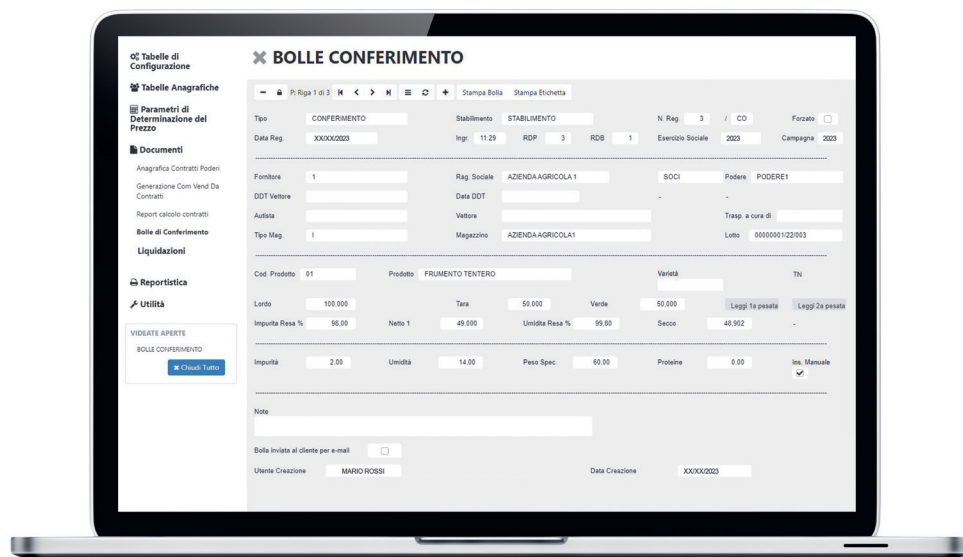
Tabelle di Configurazione

Tabelle Anagrafiche

Parametri di Determinazione del Prezzo

Documenti

Anagrafica Contratti Poderi

Generazione Com Vend Da Contratti

Report calcolo contratti

Bolle di Conferimento

Liquidazioni

Reportistica

Utilità

VIDEATE APERTE

BOLLE CONFERIMENTO

Chiudi Tutto

BOLLE CONFERIMENTO

P: Riga 1 di 3 Stampa Bolla Stampa Etichetta

Tipo CONFERIMENTO Stabilimento STABILIMENTO N. Reg. 3 / CO Forzato

Data Reg. XX/XX/2023 Ingr. 11:29 RDP 3 RDB 1 Esercizio Sociale 2023 Campagna 2023

Fornitore 1 Rag. Sociale AZIENDA AGRICOLA 1 SOCI Podere PODERE1

DDT Vettore Data DDT -

Autista Vettore Trasp. a cura di

Tipo Mag. I Magazzino AZIENDA AGRICOLA1 Lotto 00000001/22/003

Cod. Prodotto 01 Prodotto FRUMENTO TENTERO Varietà TN

Lordo 100,000 Tara 50,000 Verde 50,000 Leggi 1a pesata Leggi 2a pesata

Impurità Resa % 98,00 Netto 1 49,000 Umidita Resa % 99,80 Secco 48,902 -

Impurità 2,00 Umidità 14,00 Peso Spec. 60,00 Proteine 0,00 Ins. Manuale

Note

Bolla inviata al cliente per e-mail

Utente Creazione MARIO ROSSI Data Creazione XX/XX/2023